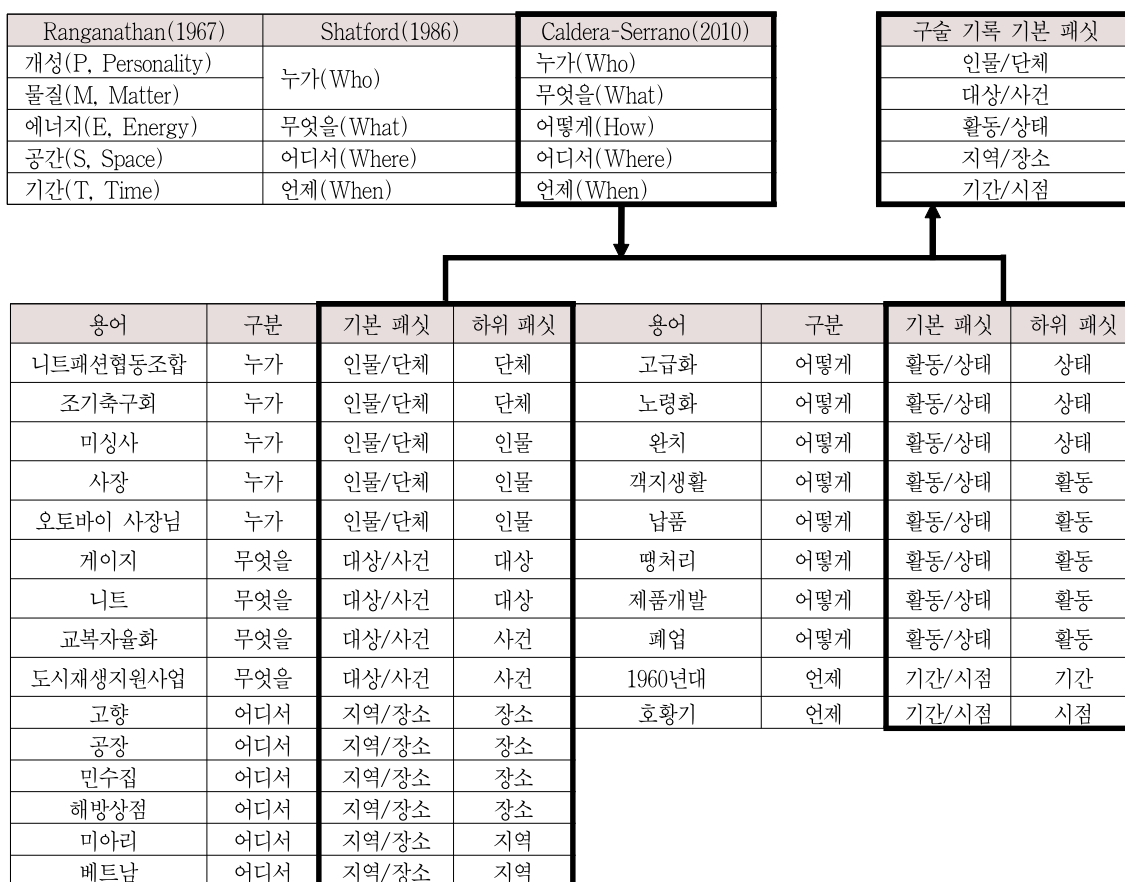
| Ranganathan(1967) | Shatford(1986) | Caldera-Serrano(2010) |
|---|---|---|
| 개성(P, Personality) | 누가(Who) | 누가(Who) |
| 물질(M, Matter) | | 무엇을(What) |
| 에너지(E, Energy) | 무엇을(What) | 어떻게(How) |
| 공간(S, Space) | 어디서(Where) | 어디서(Where) |
| 기간(T, Time) | 언제(When) | 언제(When) |

| 구술 기록 기본 패싯 |
|---|
| 인물/단체 |
| 대상/사건 |
| 활동/상태 |
| 지역/장소 |
| 기간/시점 |

| 용어 | 구분 | 기본 패싯 | 하위 패싯 |
|---|---|---|---|
| 니트패션협동조합 | 누가 | 인물/단체 | 단체 |
| 조기축구회 | 누가 | 인물/단체 | 단체 |
| 미싱사 | 누가 | 인물/단체 | 인물 |
| 사장 | 누가 | 인물/단체 | 인물 |
| 오토바이 사장님 | 누가 | 인물/단체 | 인물 |
| 게이지 | 무엇을 | 대상/사건 | 대상 |
| 니트 | 무엇을 | 대상/사건 | 대상 |
| 교복자율화 | 무엇을 | 대상/사건 | 사건 |
| 도시재생지원사업 | 무엇을 | 대상/사건 | 사건 |
| 고향 | 어디서 | 지역/장소 | 장소 |
| 공장 | 어디서 | 지역/장소 | 장소 |
| 민수집 | 어디서 | 지역/장소 | 장소 |
| 해방상점 | 어디서 | 지역/장소 | 장소 |
| 미아리 | 어디서 | 지역/장소 | 지역 |
| 베트남 | 어디서 | 지역/장소 | 지역 |

| 용어 | 구분 | 기본 패싯 | 하위 패싯 |
|---|---|---|---|
| 고급화 | 어떻게 | 활동/상태 | 상태 |
| 노령화 | 어떻게 | 활동/상태 | 상태 |
| 완치 | 어떻게 | 활동/상태 | 상태 |
| 객지생활 | 어떻게 | 활동/상태 | 활동 |
| 납품 | 어떻게 | 활동/상태 | 활동 |
| 땡처리 | 어떻게 | 활동/상태 | 활동 |
| 제품개발 | 어떻게 | 활동/상태 | 활동 |
| 폐업 | 어떻게 | 활동/상태 | 활동 |
| 1960년대 | 언제 | 기간/시점 | 기간 |
| 호황기 | 언제 | 기간/시점 | 시점 |